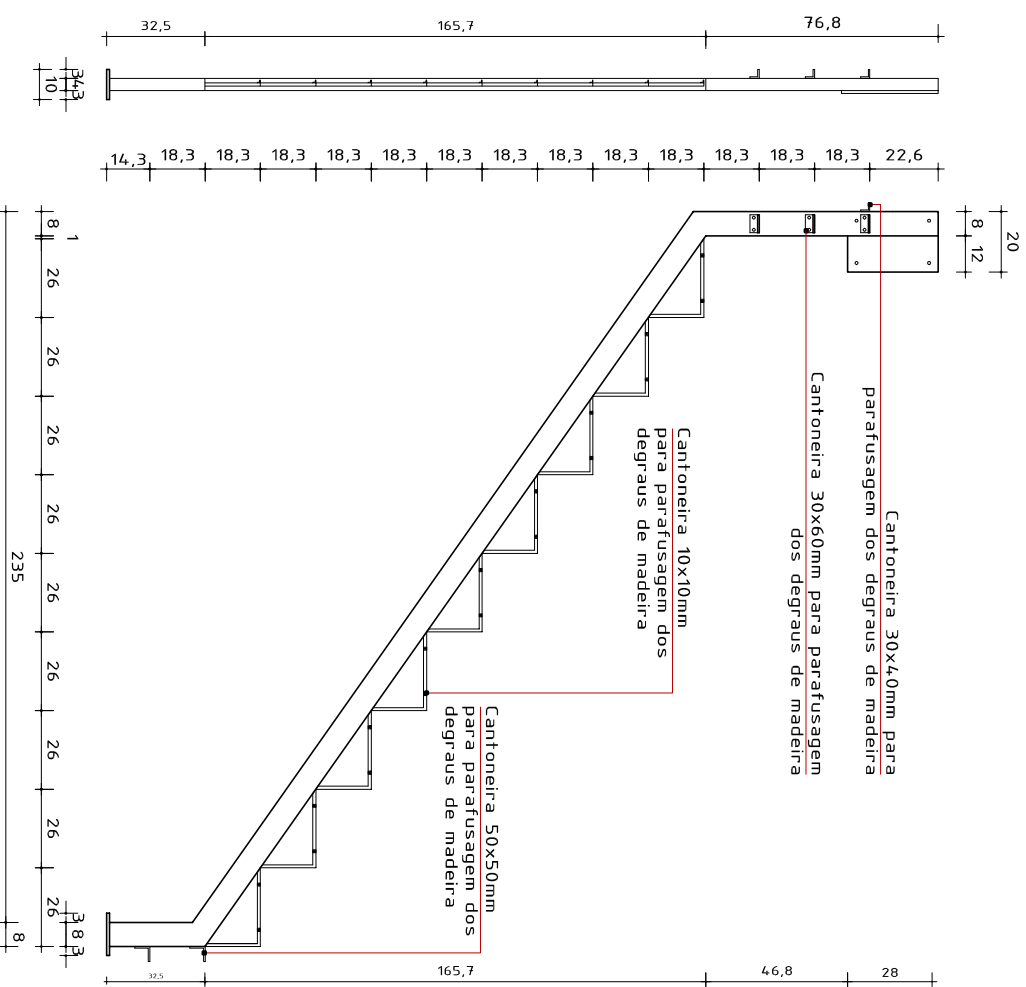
32,5
165,7
76,8
3
4
3
10
14,3
18,3
18,3
18,3
18,3
18,3
18,3
18,3
18,3
18,3
18,3
18,3
18,3
18,3
22,6
8
1
26
26
26
26
26
26
26
26
26
235
8
3
8
3
8
12
20
Cantoneira 10x10mm para parafusagem dos degraus de madeira
Cantoneira 30x60mm para parafusagem dos degraus de madeira
Cantoneira 30x40mm para parafusagem dos degraus de madeira
Cantoneira 50x50mm para parafusagem dos degraus de madeira
32,5
165,7
46,8
28